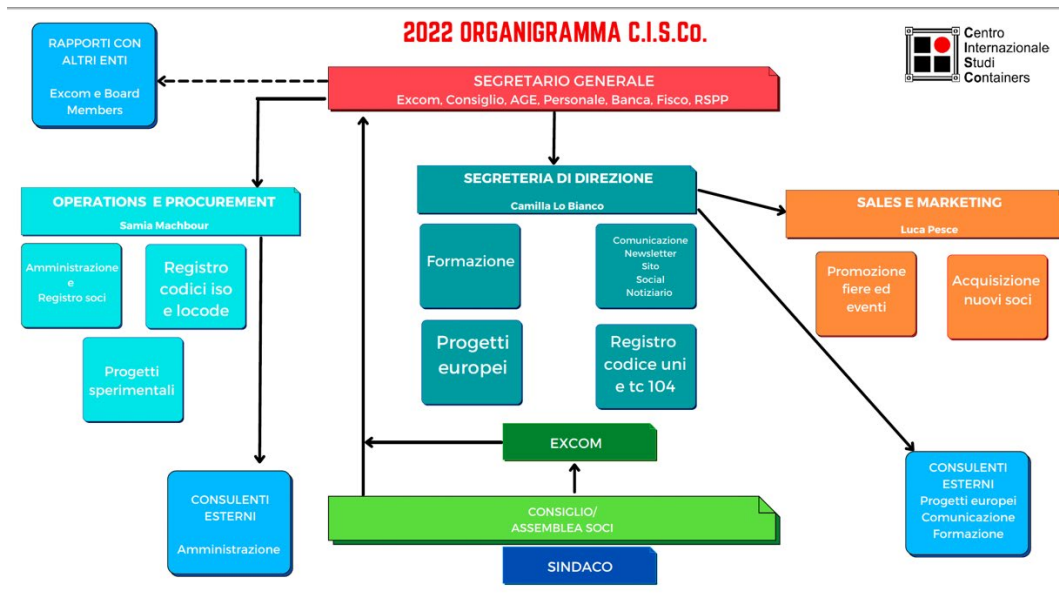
2022 ORGANIGRAMMA C.I.S.Co.

Centro
Internazionale
Studi
Containers

RAPPORTI CON ALTRI ENTI

Excom e Board Members

SEGRETARIO GENERALE
Excom, Consiglio, AGE, Personale, Banca, Fisco, RSPP

SEGRETERIA DI DIREZIONE
Camilla Lo Bianco

OPERATIONS E PROCUREMENT
Samia Machbour

SALES E MARKETING
Luca Pesce

Amministrazione e Registro soci

Registro codici iso e locode

Progetti sperimentali

Formazione

Comunicazione
Newsletter
Sito
Social
Notiziario

Progetti europei

Registro codice uni e tc 104

Promozione fiere ed eventi

Acquisizione nuovi soci

EXCOM

CONSULENTI ESTERNI
Amministrazione

CONSIGLIO/
ASSEMBLEA SOCI

SINDACO

CONSULENTI ESTERNI
Progetti europei
Comunicazione
Formazione